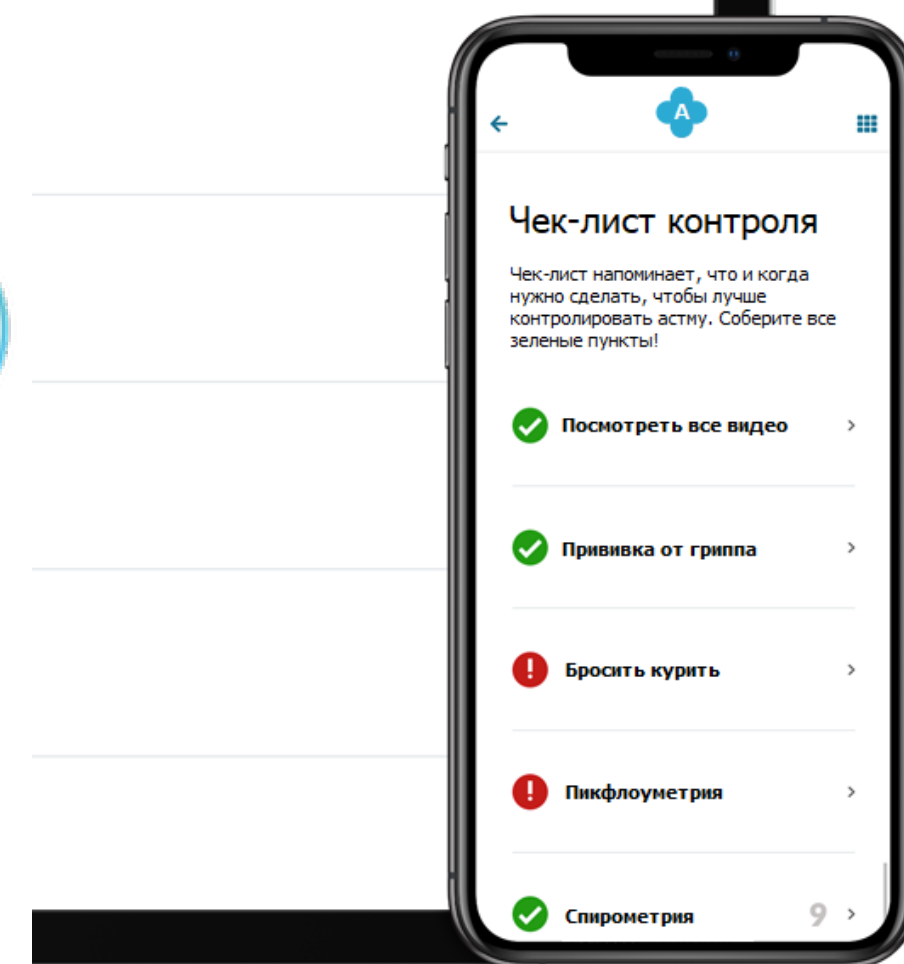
A

Чек-лист контроля

Чек-лист напоминает, что и когда нужно сделать, чтобы лучше контролировать астму. Соберите все зеленые пункты!

Посмотреть все видео

Прививка от гриппа

Бросить курить

Пикфлоуметрия

Спирометрия

9